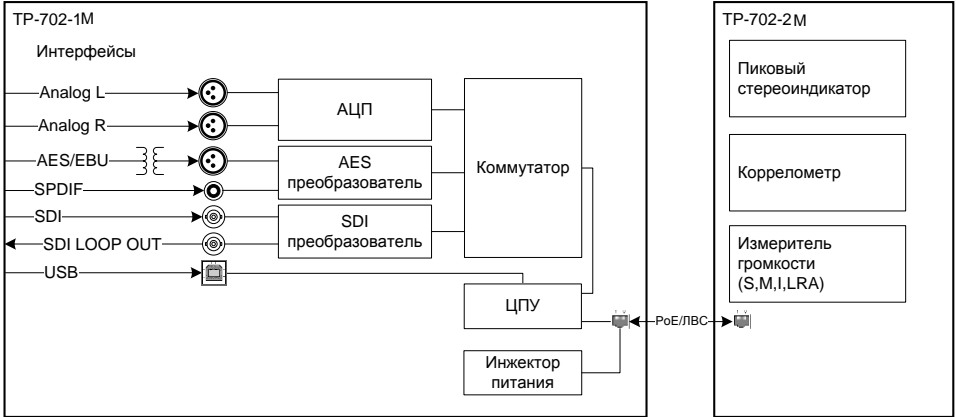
TP-702-1M

Интерфейсы

Analog L

Analog R

AES/EBU

SPDIF

SDI

SDI LOOP OUT

USB

АЦП

AES преобразователь

SDI преобразователь

Коммутатор

ЦПУ

Инжектор питания

PoE/ЛВС

TP-702-2M

Пиковый стереоиндикатор

Коррелометр

Измеритель громкости (S,M,I,LRA)